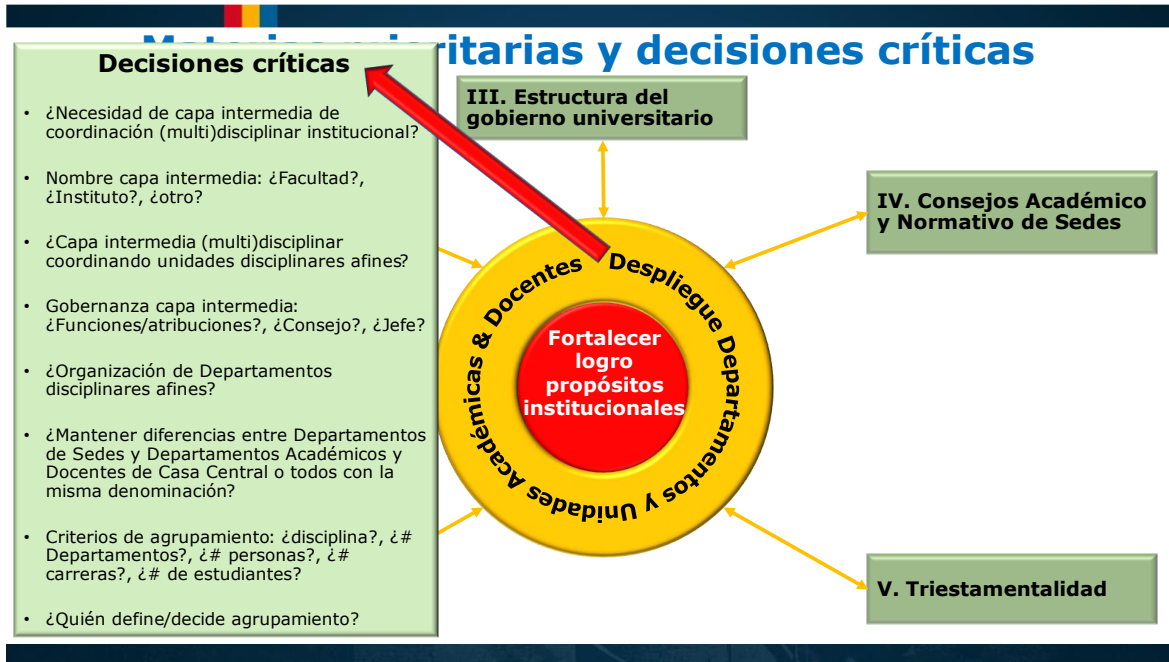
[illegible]rias y decisiones críticas

Decisiones críticas

- ¿Necesidad de capa intermedia de coordinación (multi)disciplinar institucional?
- Nombre capa intermedia: ¿Facultad?, ¿Instituto?, ¿otro?
- ¿Capa intermedia (multi)disciplinar coordinando unidades disciplinares afines?
- Gobernanza capa intermedia: ¿Funciones/atribuciones?, ¿Consejo?, ¿Jefe?
- ¿Organización de Departamentos disciplinares afines?
- ¿Mantener diferencias entre Departamentos de Sedes y Departamentos Académicos y Docentes de Casa Central o todos con la misma denominación?
- Criterios de agrupamiento: ¿disciplina?, ¿# Departamentos?, ¿# personas?, ¿# carreras?, ¿# de estudiantes?
- ¿Quién define/decide agrupamiento?

III. Estructura del gobierno universitario

IV. Consejos Académico y Normativo de Sedes

V. Triestamentalidad

Despliegue Departamentos y Unidades Académicas & Docentes

Fortalecer logro propósitos institucionales